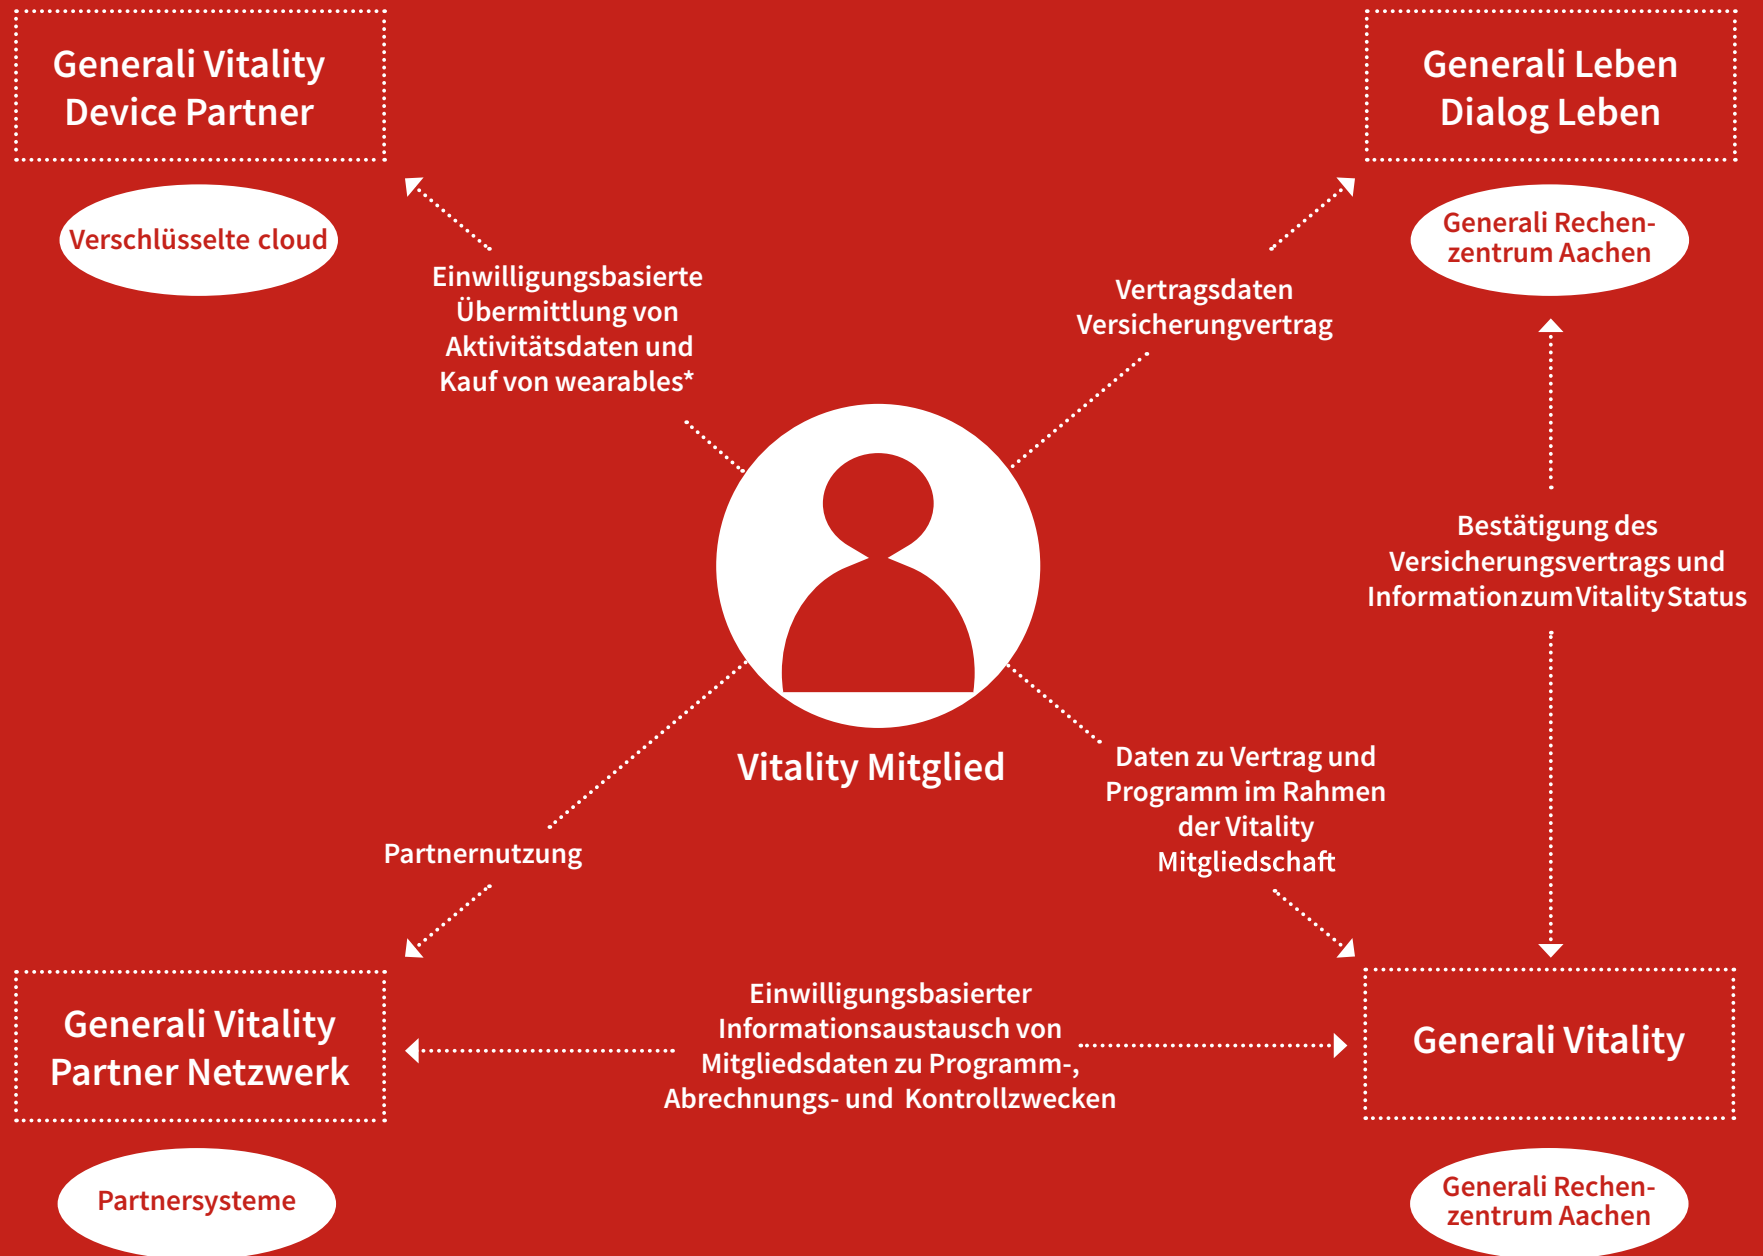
Generali Vitality Device Partner

Verschlüsselte cloud

Generali Leben Dialog Leben

Generali Rechenzentrum Aachen

Einwilligungsbasierte Übermittlung von Aktivitätsdaten und Kauf von wearables*

Vertragsdaten Versicherungvertrag

Bestätigung des Versicherungsvertrags und Information zum Vitality Status

Vitality Mitglied

Partnernutzung

Daten zu Vertrag und Programm im Rahmen der Vitality Mitgliedschaft

Generali Vitality Partner Netzwerk

Einwilligungsbasierter Informationsaustausch von Mitgliedsdaten zu Programm-, Abrechnungs- und Kontrollzwecken

Generali Vitality

Partnersysteme

Generali Rechenzentrum Aachen